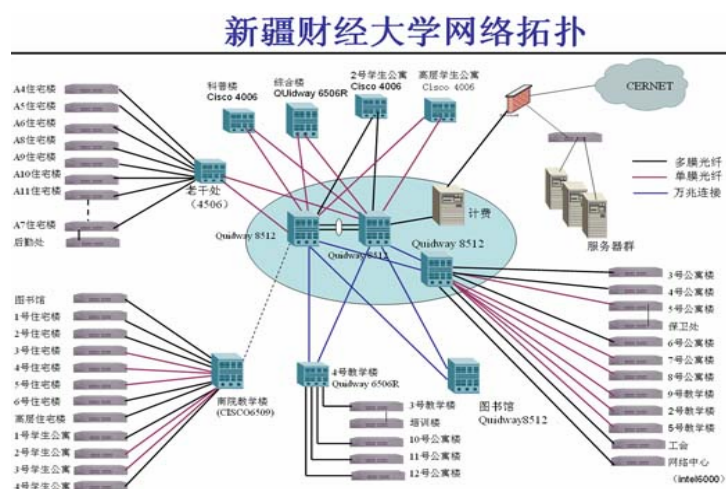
新疆财经大学网络拓扑

科普楼
Cisco 4006
综合楼
OUidway 6506R
2号学生公寓
Cisco 4006
高层学生公寓
Cisco 4006

CERNET

多膜光纤
单膜光纤
万兆连接

A4住宅楼
A5住宅楼
A6住宅楼
A8住宅楼
A9住宅楼
A10住宅楼
A11住宅楼
A7住宅楼
后勤处

老干处
(4506)

Quidway 8512
Quidway 8512
计费
Quidway 8512
服务器群

3号公寓楼
4号公寓楼
5号公寓楼
保卫处
6号公寓楼
7号公寓楼
8号公寓楼
9号教学楼
2号教学楼
5号教学楼
工会
网络中心

图书馆
1号住宅楼
2号住宅楼
3号住宅楼
4号住宅楼
5号住宅楼
6号住宅楼
高层住宅楼
1号学生公寓
2号学生公寓
3号学生公寓
4号学生公寓

南院教学楼
(CISCO6509)

4号教学楼
Quidway 6506R

3号教学楼
培训楼
10号公寓楼
11号公寓楼
12号公寓楼

图书馆
Quidway8512

(intel6000)